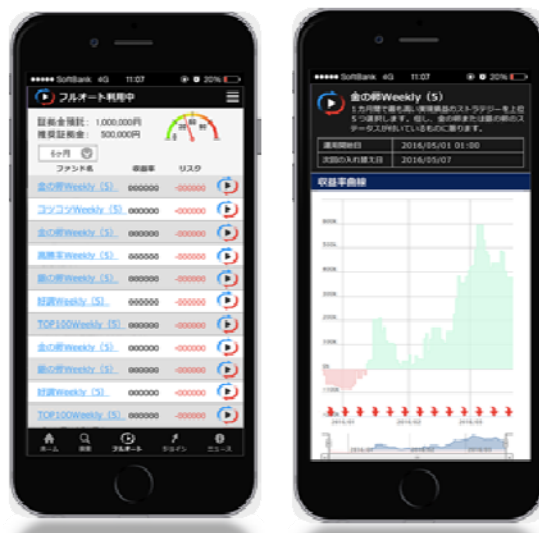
●●●●● SoftBank 4G 11:07 20%

フルオート利用中

証拠金預託: 1,000,000円
推奨証拠金: 500,000円

6ヶ月

| ファンド名 | 収益率 | リスク |
|---|---|---|
| 金の卵Weekly（S） | 000000 | -000000 |
| コツコツWeekly（S） | 000000 | -000000 |
| 金の卵Weekly（S） | 000000 | -000000 |
| 高勝率Weekly（S） | 000000 | -000000 |
| 銀の卵Weekly（S） | 000000 | -000000 |
| 好調Weekly（S） | 000000 | -000000 |
| TOP100Weekly（S） | 000000 | -000000 |
| 金の卵Weekly（S） | 000000 | -000000 |
| 銀の卵Weekly（S） | 000000 | -000000 |
| 好調Weekly（S） | 000000 | -000000 |
| TOP100Weekly（S） | 000000 | -000000 |

ホーム 検索 フルオート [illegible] ニュース

●●●●● SoftBank 4G 11:07 20%

金の卵Weekly（S）

1カ月間で最も高い実績拠点のストラテジーを上位5つ選択します。但し、金の卵または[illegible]のステータスが付いているものに限ります。

| 運用開始日 | 2016/05/01 01:00 |
|---|---|
| 次回の入れ替え日 | 2016/05/07 |

収益率曲線

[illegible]